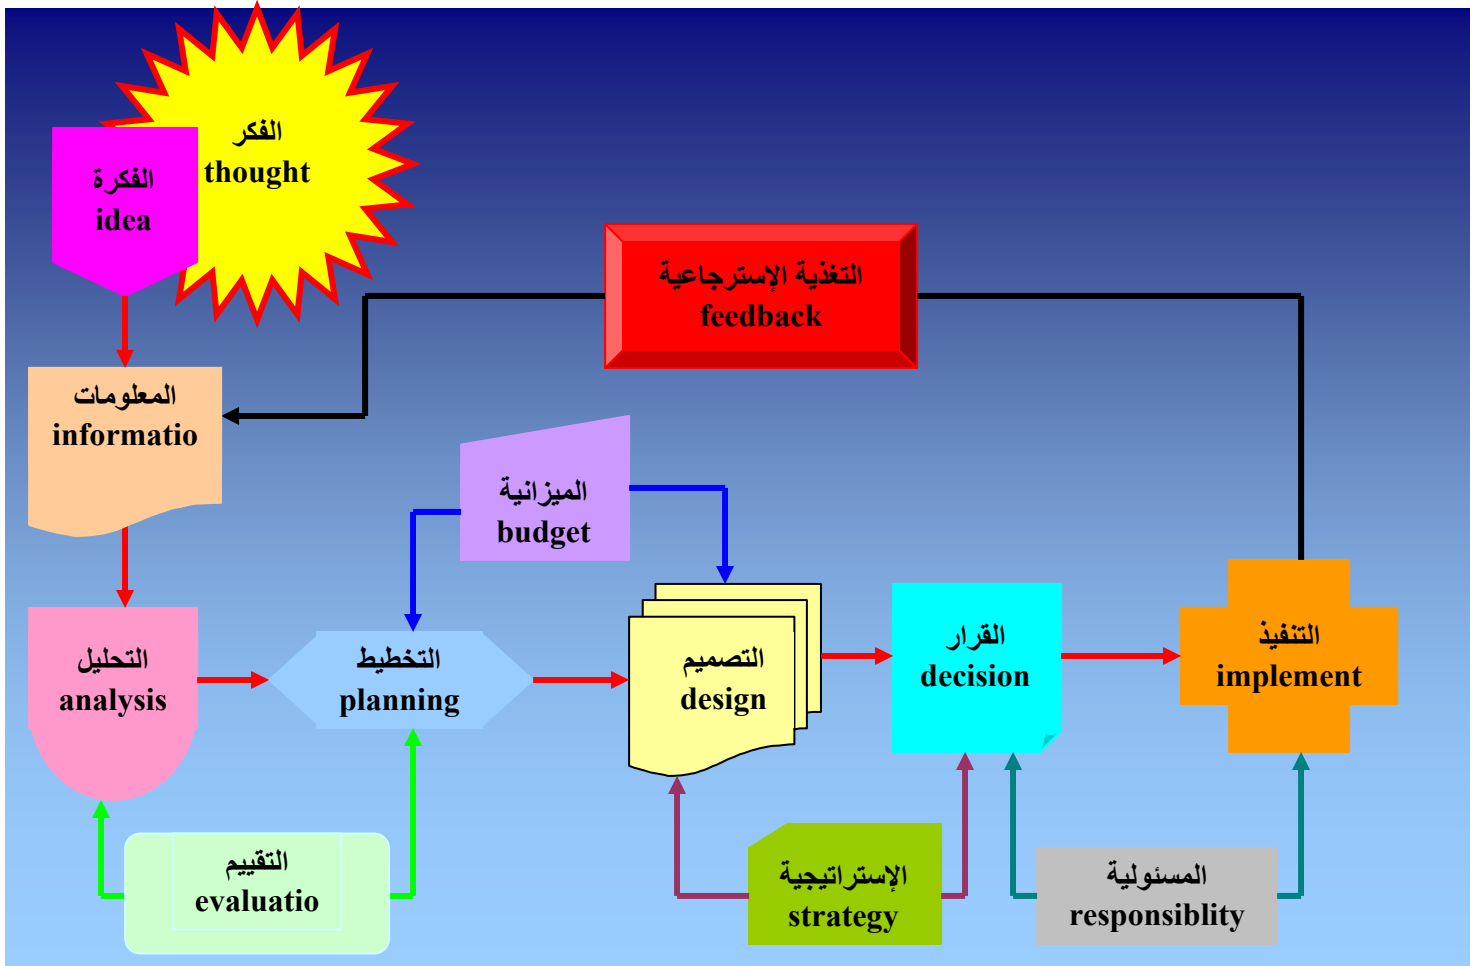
الفكر
thought

الفكرة
idea

التغذية الإسترجاعية
feedback

المعلومات
informatio

الميزانية
budget

التحليل
analysis

التخطيط
planning

التصميم
design

القرار
decision

التنفيذ
implement

التقييم
evaluatio

الإستراتيجية
strategy

المسئولية
responsiblity